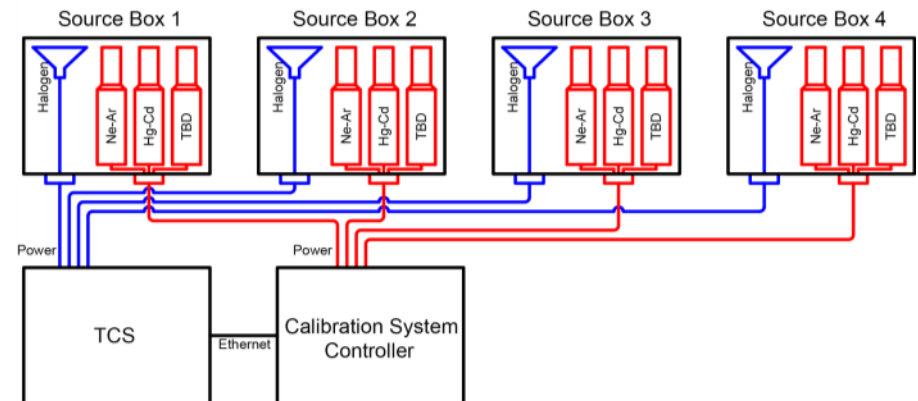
Source Box 1
Halogen
Ne-Ar
Hg-Cd
TBD

Source Box 2
Halogen
Ne-Ar
Hg-Cd
TBD

Source Box 3
Halogen
Ne-Ar
Hg-Cd
TBD

Source Box 4
Halogen
Ne-Ar
Hg-Cd
TBD

Power
Power

TCS

Ethernet

Calibration System Controller